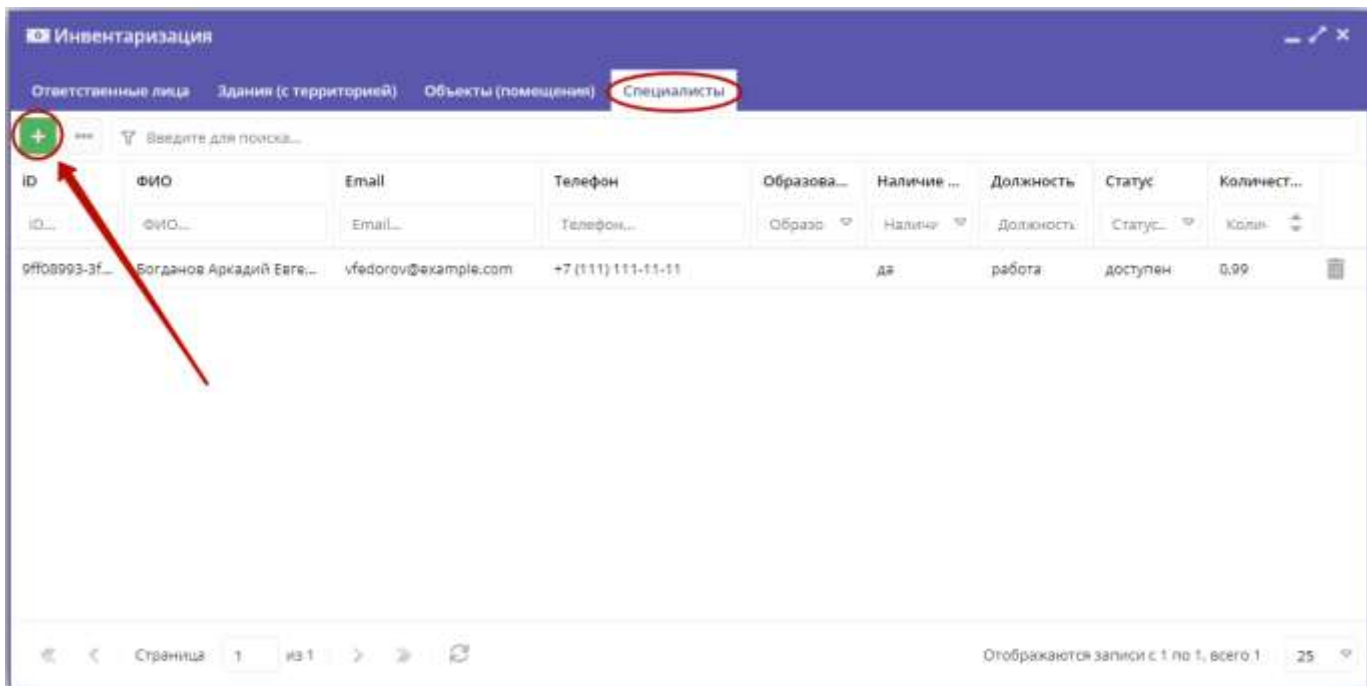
Инвентаризация

Ответственные лица | Здания (с территорией) | Объекты (помещения) | Специалисты

+ ··· Введите для поиска...

| ID | ФИО | Email | Телефон | Образова... | Наличие ... | Должность | Статус | Количест... |
|---|---|---|---|---|---|---|---|---|
| ID... | ФИО... | Email... | Телефон... | Образо | Наличи | Должность | Статус... | Колич |
| 9ff08993-3f... | Богданов Аркадий Евге... | vfedorov@example.com | +7 (111) 111-11-11 | | да | работа | доступен | 0.99 |

Страница 1 из 1

Отображаются записи с 1 по 1, всего 1   25